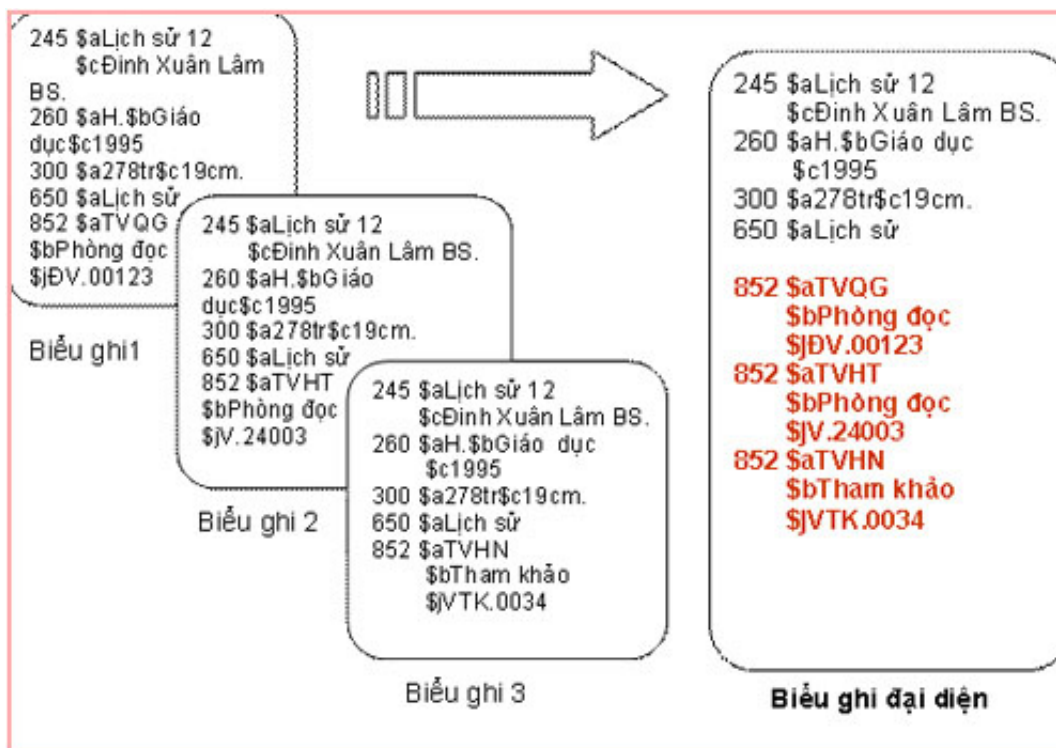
245 $aLịch sử 12
$cĐinh Xuân Lâm BS.
260 $aH.$bGiáo dục$c1995
300 $a278tr$c19cm.
650 $aLịch sử
852 $aTVQG
$bPhòng đọc
$jĐV.00123

Biểu ghi1

245 $aLịch sử 12
$cĐinh Xuân Lâm BS.
260 $aH.$bGiáo dục$c1995
300 $a278tr$c19cm.
650 $aLịch sử
852 $aTVHT
$bPhòng đọc
$jV.24003

Biểu ghi 2

245 $aLịch sử 12
$cĐinh Xuân Lâm BS.
260 $aH.$bGiáo dục
$c1995
300 $a278tr$c19cm.
650 $aLịch sử
852 $aTVHN
$bTham khảo
$jVTK.0034

Biểu ghi 3

245 $aLịch sử 12
$cĐinh Xuân Lâm BS.
260 $aH.$bGiáo dục
$c1995
300 $a278tr$c19cm.
650 $aLịch sử

852 $aTVQG
$bPhòng đọc
$JĐV.00123
852 $aTVHT
$bPhòng đọc
$JV.24003
852 $aTVHN
$bTham khảo
$JVTK.0034

Biểu ghi đại diện